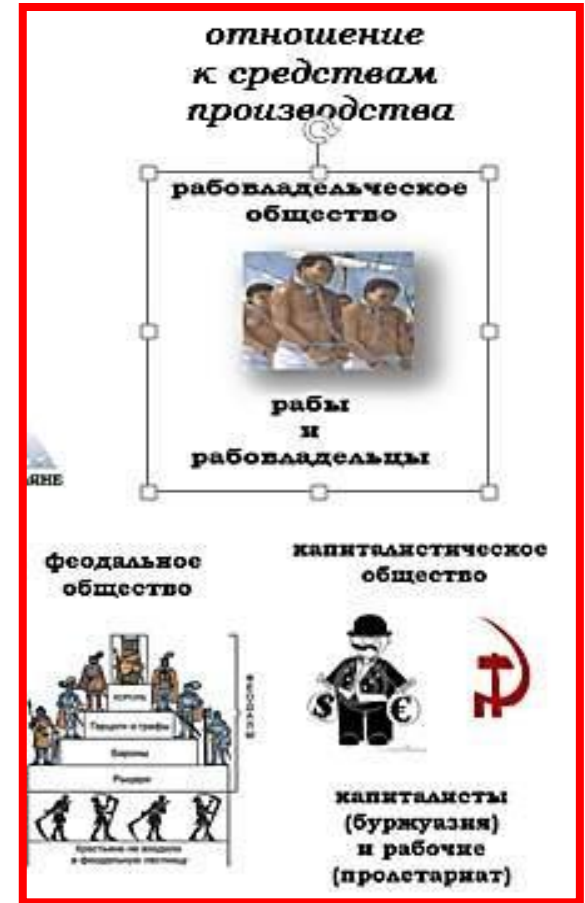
отношение к средствам производства

рабовладельческое общество

рабы и рабовладельцы

ЯНЕ

феодальное общество

Король

Герцоги и графы

Бароны

Рыцари

Крестьяне не входили в феодальную лестницу

Феодалы

капиталистическое общество

$

€

капиталисты (буржуазия) и рабочие (пролетариат)